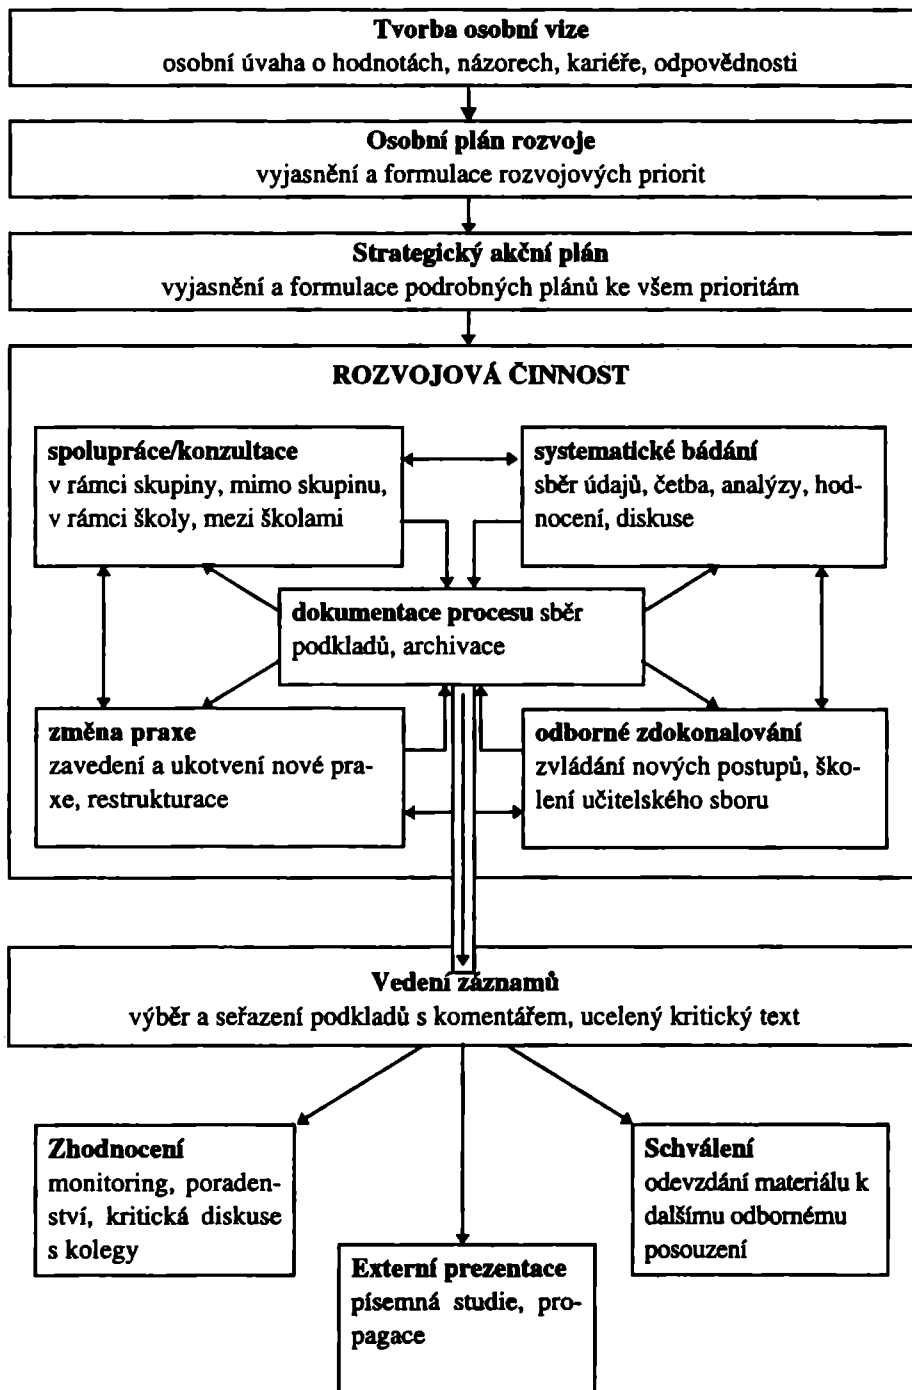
**Tvorba osobní vize**
osobní úvaha o hodnotách, názorech, kariéře, odpovědnosti

**Osobní plán rozvoje**
vyjasnění a formulace rozvojových priorit

**Strategický akční plán**
vyjasnění a formulace podrobných plánů ke všem prioritám

**ROZVOJOVÁ ČINNOST**

**spolupráce/konzultace**
v rámci skupiny, mimo skupinu, v rámci školy, mezi školami

**systematické bádání**
sběr údajů, četba, analýzy, hodnocení, diskuse

**dokumentace procesu** sběr podkladů, archivace

**změna praxe**
zavedení a ukotvení nové praxe, restrukturace

**odborné zdokonalování**
zvládání nových postupů, školení učitelského sboru

**Vedení záznamů**
výběr a seřazení podkladů s komentářem, ucelený kritický text

**Zhodnocení**
monitoring, poradenství, kritická diskuse s kolegy

**Externí prezentace**
písemná studie, propagace

**Schválení**
odevzdání materiálu k dalšímu odbornému posouzení